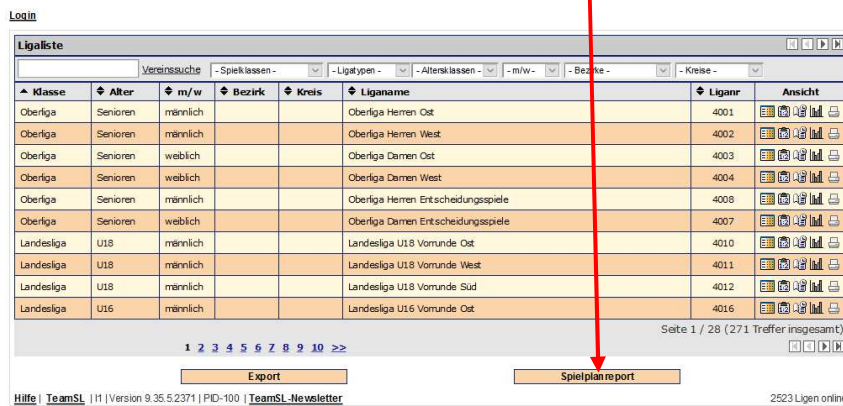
Login

Ligaliste

Vereinssuche - Spielklassen - - Ligatypen - - Altersklassen - - m/w - - Bezirke - - Kreise -

| Klasse | Alter | m/w | Bezirk | Kreis | Liganame | Liganr | Ansicht |
|---|---|---|---|---|---|---|---|
| Oberliga | Senioren | männlich | | | Oberliga Herren Ost | 4001 | |
| Oberliga | Senioren | männlich | | | Oberliga Herren West | 4002 | |
| Oberliga | Senioren | weiblich | | | Oberliga Damen Ost | 4003 | |
| Oberliga | Senioren | weiblich | | | Oberliga Damen West | 4004 | |
| Oberliga | Senioren | männlich | | | Oberliga Herren Entscheidungsspiele | 4008 | |
| Oberliga | Senioren | weiblich | | | Oberliga Damen Entscheidungsspiele | 4007 | |
| Landesliga | U18 | männlich | | | Landesliga U18 Vorrunde Ost | 4010 | |
| Landesliga | U18 | männlich | | | Landesliga U18 Vorrunde West | 4011 | |
| Landesliga | U18 | männlich | | | Landesliga U18 Vorrunde Süd | 4012 | |
| Landesliga | U16 | männlich | | | Landesliga U16 Vorrunde Ost | 4016 | |

Seite 1 / 28 (271 Treffer insgesamt)

1 2 3 4 5 6 7 8 9 10 >>

Export

Spielplanreport

Hilfe | TeamSL | I1 | Version 9.35.5.2371 | PID-100 | TeamSL-Newsletter

2523 Ligen online